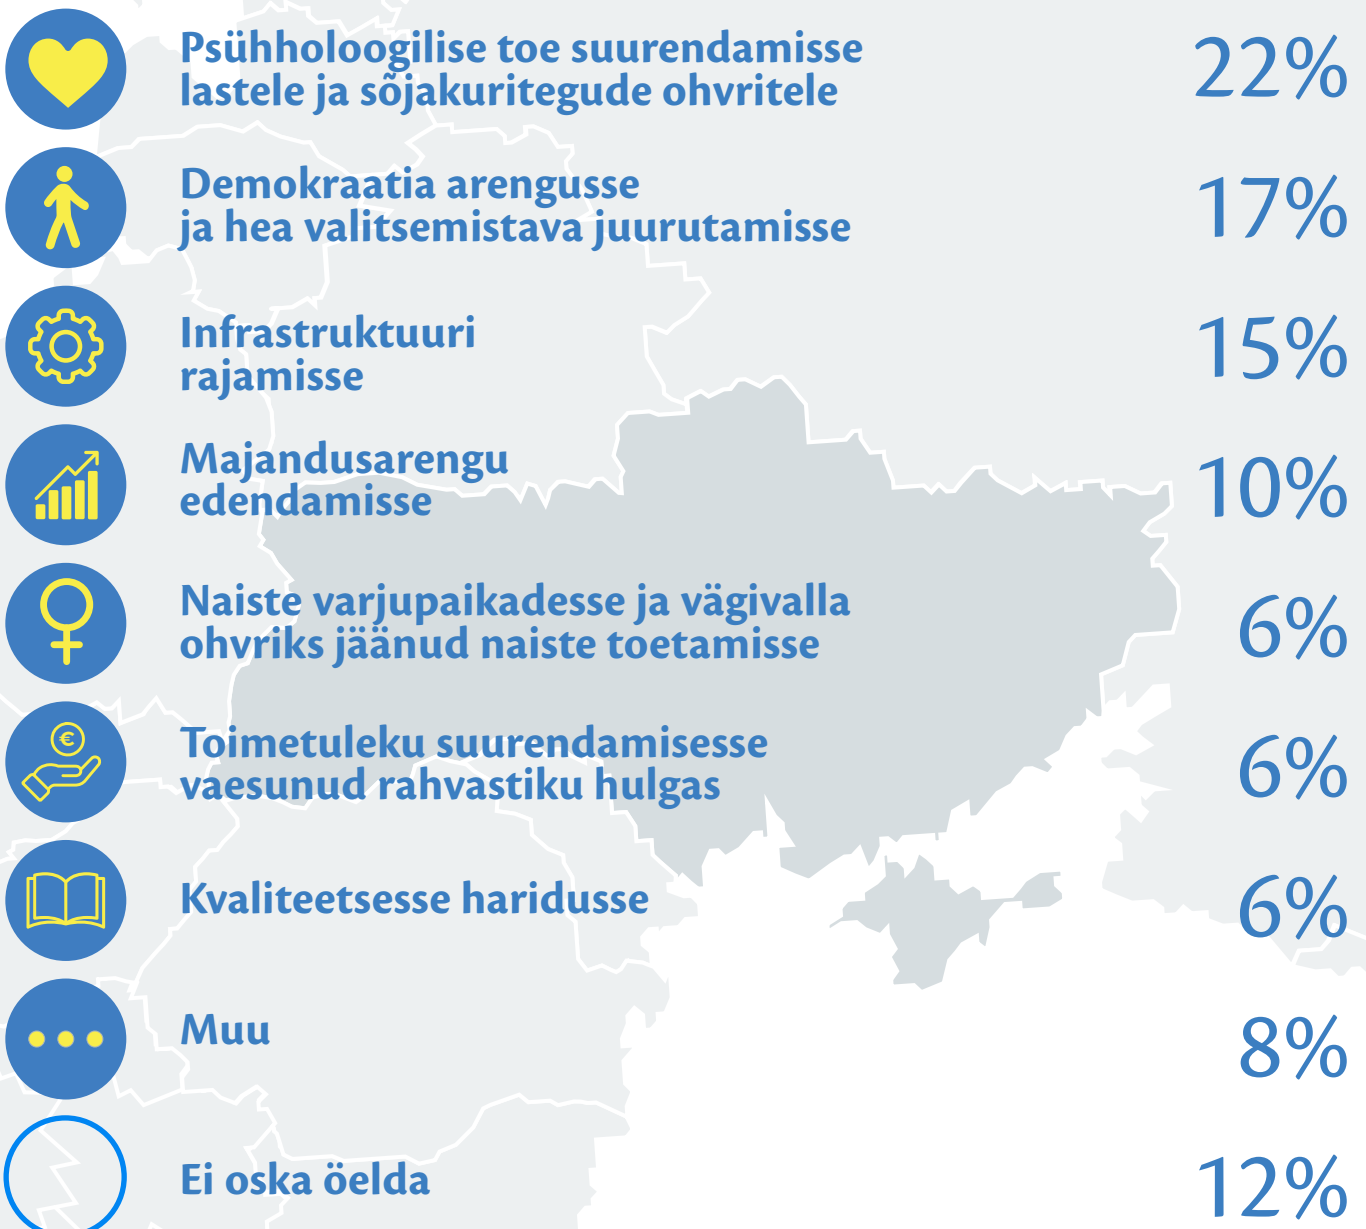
Psühholoogilise toe suurendamisse lastele ja sõjakuritegude ohvritele 22%

Demokraatia arengusse ja hea valitsemistava juurutamisse 17%

Infrastruktuuri rajamisse 15%

Majandusarengu edendamisse 10%

Naiste varjupaikadesse ja vägivalla ohvriks jäänud naiste toetamisse 6%

Toimetuleku suurendamisesse vaesunud rahvastiku hulgas 6%

Kvaliteetsesse haridusse 6%

Muu 8%

Ei oska öelda 12%